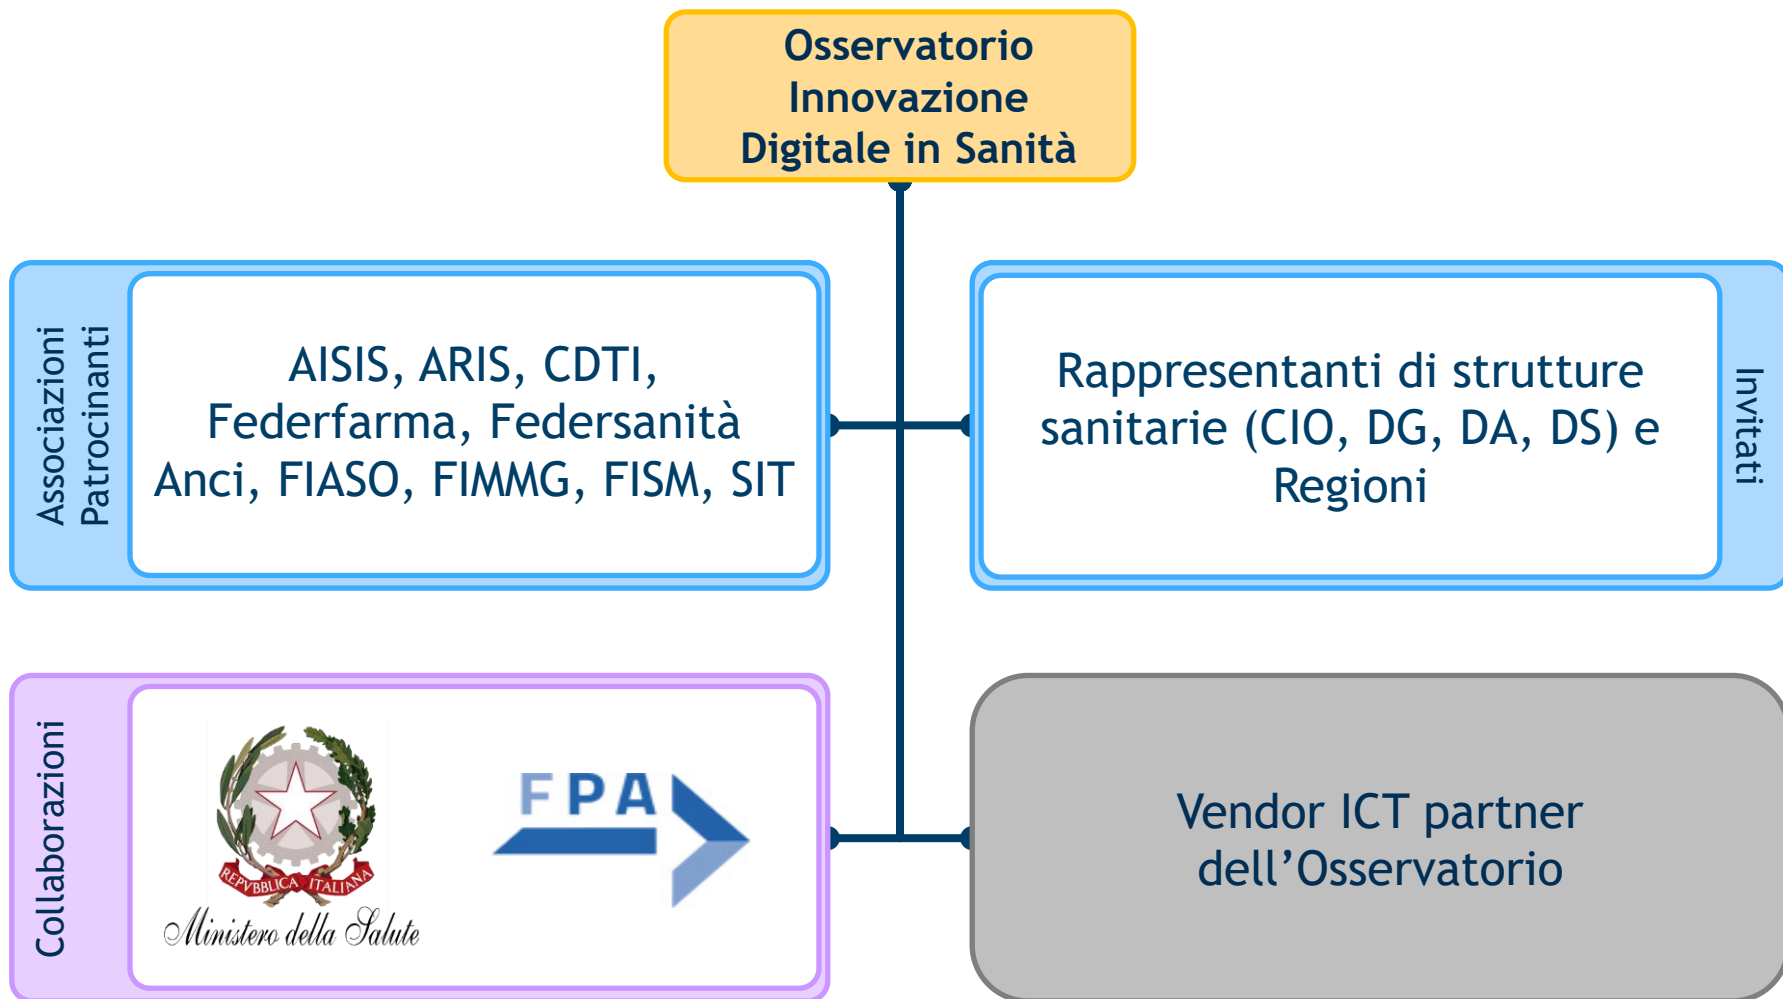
Osservatorio Innovazione Digitale in Sanità

Associazioni Patrocinanti

AISIS, ARIS, CDTI, Federfarma, Federsanità Anci, FIASO, FIMMG, FISM, SIT

Rappresentanti di strutture sanitarie (CIO, DG, DA, DS) e Regioni

Invitati

Collaborazioni

REPVBBLICA ITALIANA

Ministero della Salute

FPA

Vendor ICT partner dell’Osservatorio